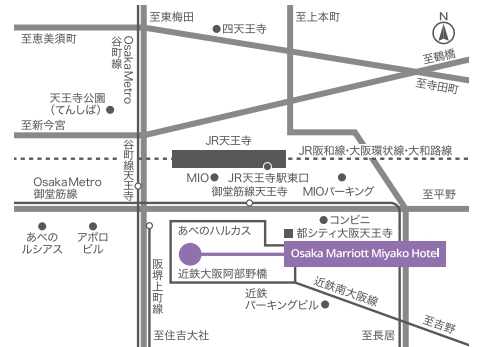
至東梅田
四天王寺
至上本町
至恵美須町
谷町線
Osaka Metro
至鶴橋
至寺田町
天王寺公園
（てんしば）
至新今宮
JR天王寺
JR阪和線・大阪環状線・大和路線
谷町線天王寺
Osaka Metro
御堂筋線
MIO
JR天王寺駅東口
御堂筋線天王寺
MIOパーキング
至平野
あべの
ルシアス
アポロ
ビル
あべのハルカス
コンビニ
都シティ大阪天王寺
Osaka Marriott Miyako Hotel
阪堺上町線
近鉄大阪阿部野橋
近鉄南大阪線
近鉄
パーキングビル
至住吉大社
至長居
至吉野
N